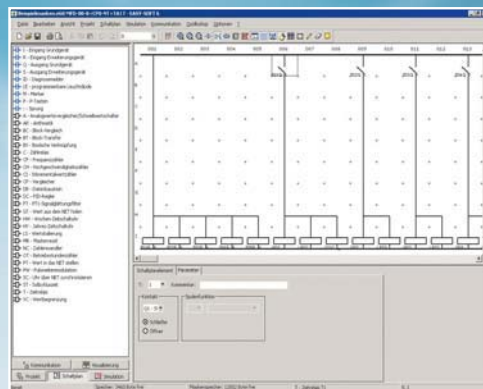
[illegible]

Datei Bearbeiten Ansicht Projekt Schaltplan Simulation Kommunikation Zusatzdialog Optionen ?

I - Eingang Grundgerät
R - Eingang Erweiterungsgerät
Q - Ausgang Grundgerät
S - Ausgang Erweiterungsgerät
D - Displaymerker
LE - programmierbare Leuchtdiode
M - Merker
P - P-Tasten
: - Sprung
A - Analogwertvergleicher/Schwellwertschalter
AR - Arithmetik
BC - Block-Vergleich
BT - Block-Transfer
BV - Boolesche Verknüpfung
C - Zählrelais
CF - Frequenzzähler
CH - Hochgeschwindigkeitszähler
CI - Inkrementalwertzähler
CP - Vergleicher
DB - Datenbaustein
DC - PID-Regler
FT - PT1-Signalglättungsfilter
GT - Wert aus dem NET holen
HW - Wochen-Zeitschaltuhr
HY - Jahres-Zeitschaltuhr
LS - Wertskalierung
MR - Mastereset
NC - Zahlenwandler
OT - Betriebsstundenzähler
PT - Wert in das NET stellen
PW - Pulsweitenmodulation
SC - Uhr über NET synchronisieren
ST - Sollzykluszeit
T - Zeitrelais
VC - Wertbegrenzung

Kommunikation
Visualisierung
Projekt
Schaltplan
Simulation

001 002 003 004 005 006 007 008 009 010 011 012 013 014

Schaltplanelement Parameter

Kommentar:

Kontakt
Schließer
Öffner

Spulenfunktion

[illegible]